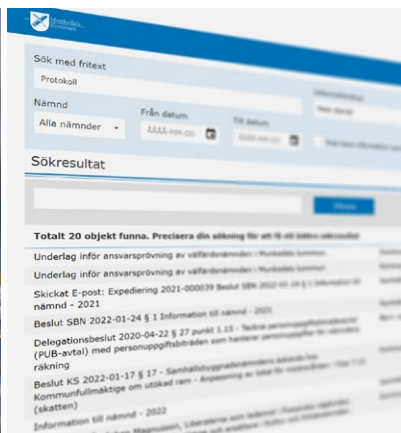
Munkedals kommun

Sök med fritext

Protokoll

Nämnd

Alla nämnder

Från datum

ÅÅÅÅ-MM-DD

Till datum

ÅÅÅÅ-MM-DD

Sökresultat

Filtrera

Totalt 20 objekt funna. Precisera din sökning för att få bättre sökresultat

Underlag inför ansvarsprövning av välfärdsnämnden | Munkedals kommun

Underlag inför ansvarsprövning av välfärdsnämnden | Munkedals kommun

Skickat E-post: Expediering 2021-000039 Beslut SBN 2022-01-24 § 1 Information till nämnd - 2021

Beslut SBN 2022-01-24 § 1 Information till nämnd - 2021

Delegationsbeslut 2020-04-22 § 27 punkt 1.15 - Teckna personuppgiftsbiträdesavtal (PUB-avtal) med personuppgiftsbiträden som hanterar personuppgifter för nämndens räkning

Beslut KS 2022-01-17 § 17 - Samhällsbyggnadsnämndens äskande hos Kommunfullmäktige om utökad ram - Anpassning av lokal för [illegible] (skatten)

Information till nämnd - 2022

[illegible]